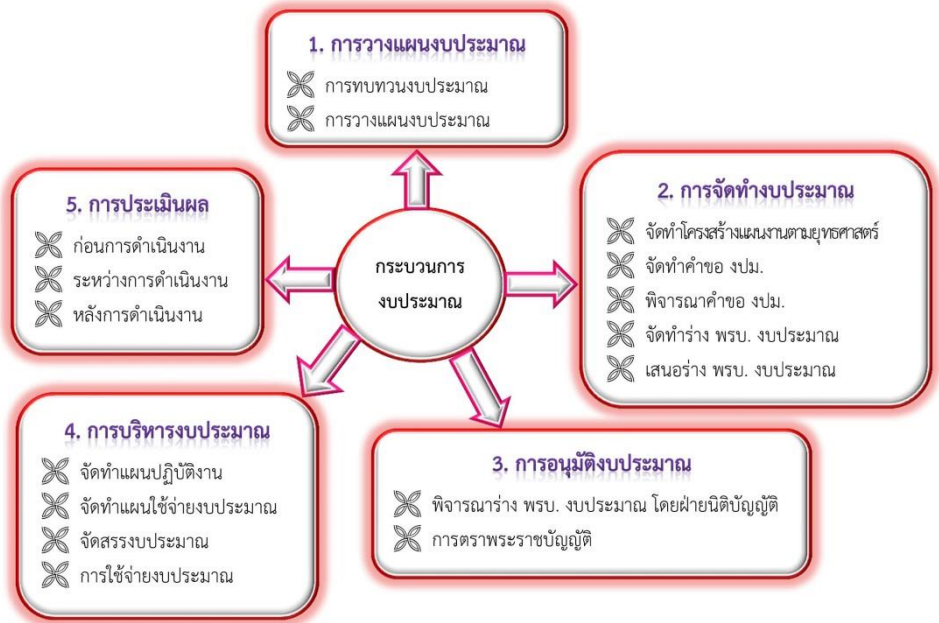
1. การวางแผนงบประมาณ

การทบทวนงบประมาณ

การวางแผนงบประมาณ

5. การประเมินผล

ก่อนการดำเนินงาน

ระหว่างการดำเนินงาน

หลังการดำเนินงาน

กระบวนการ
งบประมาณ

2. การจัดทำงบประมาณ

จัดทำโครงสร้างแผนงานตามยุทธศาสตร์

จัดทำคำขอ งปม.

พิจารณาคำขอ งปม.

จัดทำร่าง พรบ. งบประมาณ

เสนอร่าง พรบ. งบประมาณ

4. การบริหารงบประมาณ

จัดทำแผนปฏิบัติงาน

จัดทำแผนใช้จ่ายงบประมาณ

จัดสรรงบประมาณ

การใช้จ่ายงบประมาณ

3. การอนุมัติงบประมาณ

พิจารณาร่าง พรบ. งบประมาณ โดยฝ่ายนิติบัญญัติ

การตราพระราชบัญญัติ